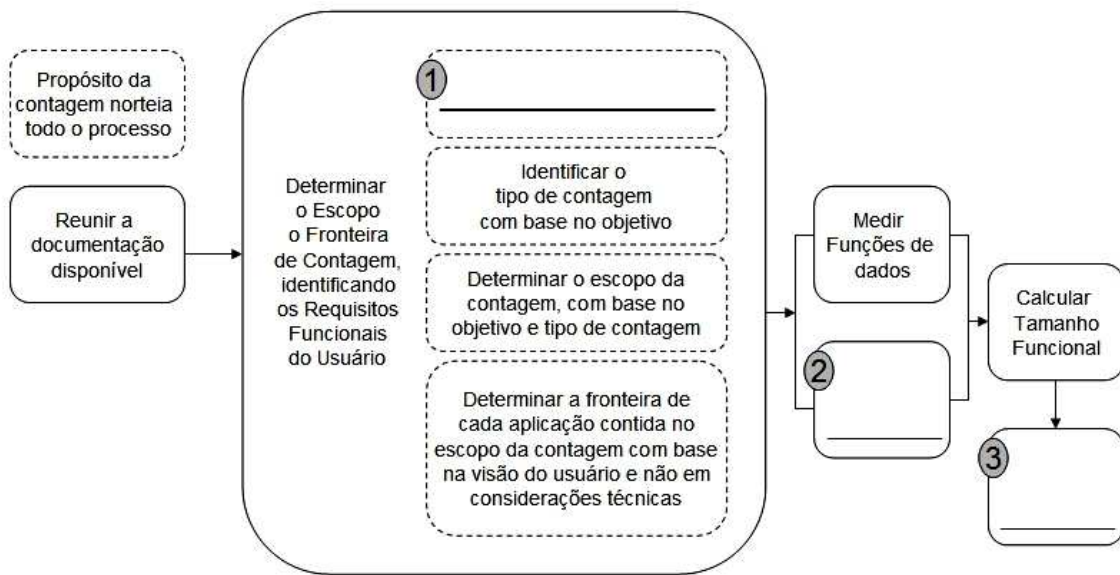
Propósito da contagem norteia todo o processo

Reunir a documentação disponível

Determinar o Escopo o Fronteira de Contagem, identificando os Requisitos Funcionais do Usuário

1

Identificar o tipo de contagem com base no objetivo

Determinar o escopo da contagem, com base no objetivo e tipo de contagem

Determinar a fronteira de cada aplicação contida no escopo da contagem com base na visão do usuário e não em considerações técnicas

Medir Funções de dados

2

Calcular Tamanho Funcional

3